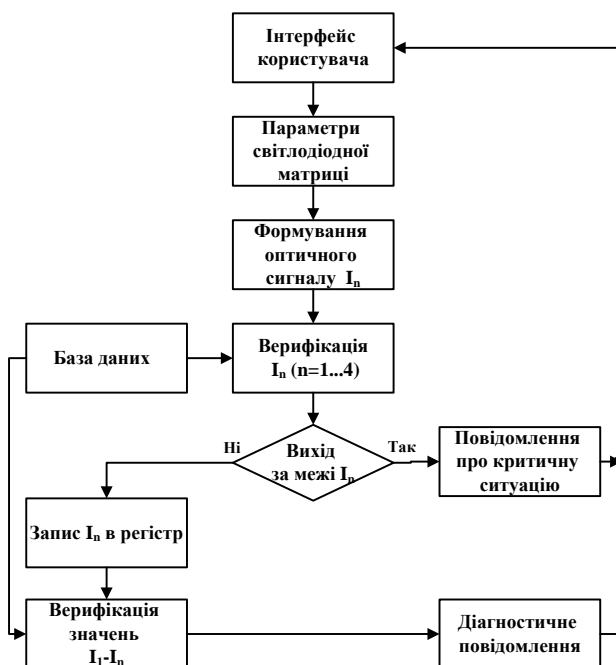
Інтерфейс користувача

Параметри світлодіодної матриці

Формування оптичного сигналу $I_n$

База даних

Верифікація $I_n$ (n=1...4)

Ні

Вихід за межі $I_n$

Так

Повідомлення про критичну ситуацію

Запис $I_n$ в регістр

Верифікація значень $I_1$-$I_n$

Діагностичне повідомлення